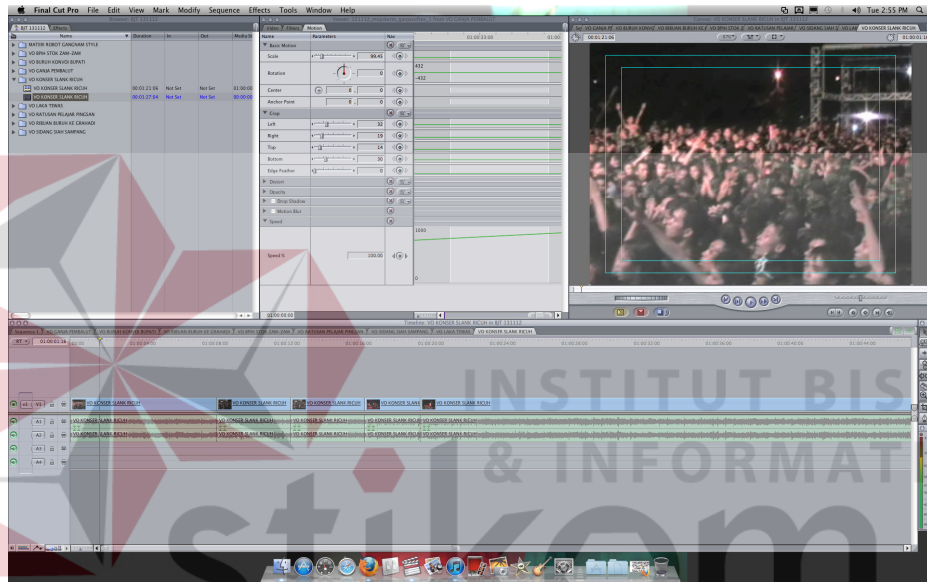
Final Cut Pro File Edit View Mark Modify Sequence Effects Tools Window Help

Tue 2:55 PM

Browser: BJT 131112

BJT 131112 Effects

| Name | Duration | In | Out | Media St |
|---|---|---|---|---|
| MATERI ROBOT GANGNAM STYLE | | | | |
| VO BPH STDK ZAM-ZAM | | | | |
| VO BURUH KONVOI BUPATI | | | | |
| VO GANJA PEMBALUT | | | | |
| VO KONSER SLANK RICUH | | | | |
| VO KONSER SLANK RICUH | 00:01:11:06 | Not Set | Not Set | 01:00:00 |
| VO KONSER SLANK RICUH | 00:01:27:04 | Not Set | Not Set | 00:00:00 |
| VO LAKA TRANS | | | | |
| VO RATUSAN PELAJAR PAKSAN | | | | |
| VO RIBUAN BURUH KE GRAHADI | | | | |
| VO SIDANG SIAH SAMPANG | | | | |

Video Filters Motion

| Name | Parameters | Nav |
|---|---|---|
| Basic Motion | | |
| Scale | 99.45 | |
| Rotation | 0 | |
| Center | 0, 0 | |
| Anchor Point | 0, 0 | |
| Crop | | |
| Left | 32 | |
| Right | 19 | |
| Top | 14 | |
| Bottom | 30 | |
| Edge Feather | 0 | |
| Distort | | |
| Opacity | | |
| Drop Shadow | | |
| Motion Blur | | |
| Speed | | |
| Speed % | 100.00 | |

01:00:13:00
432
-432
1000
0
01:00:00:00

Canvas: VO KONSER SLANK RICUH in BJT 131112
00:01:21:06
VO KONSER SLANK RICUH

Timeline: VO KONSER SLANK RICUH in BJT 131112
VO GANJA PEMBALUT VO BURUH KONVOI BUPATI VO RIBUAN BURUH KE GRAHADI VO BPH STDK ZAM-ZAM VO RATUSAN PELAJAR PAKSAN VO SIDANG SIAH SAMPANG VO LAKA TRANS VO KONSER SLANK RICUH
RT 01:00:01:16
01:00:04:00 01:00:08:00 01:00:12:00 01:00:16:00 01:00:20:00 01:00:24:00 01:00:28:00 01:00:32:00 01:00:36:00 01:00:40:00 01:00:44:00
V1 V1
VO KONSER SLANK RICUH
A1 A1 A2 A2 A3 A4
VO KONSER SLANK RICUH

INSTITUT BIS
& INFORMAT
stikom